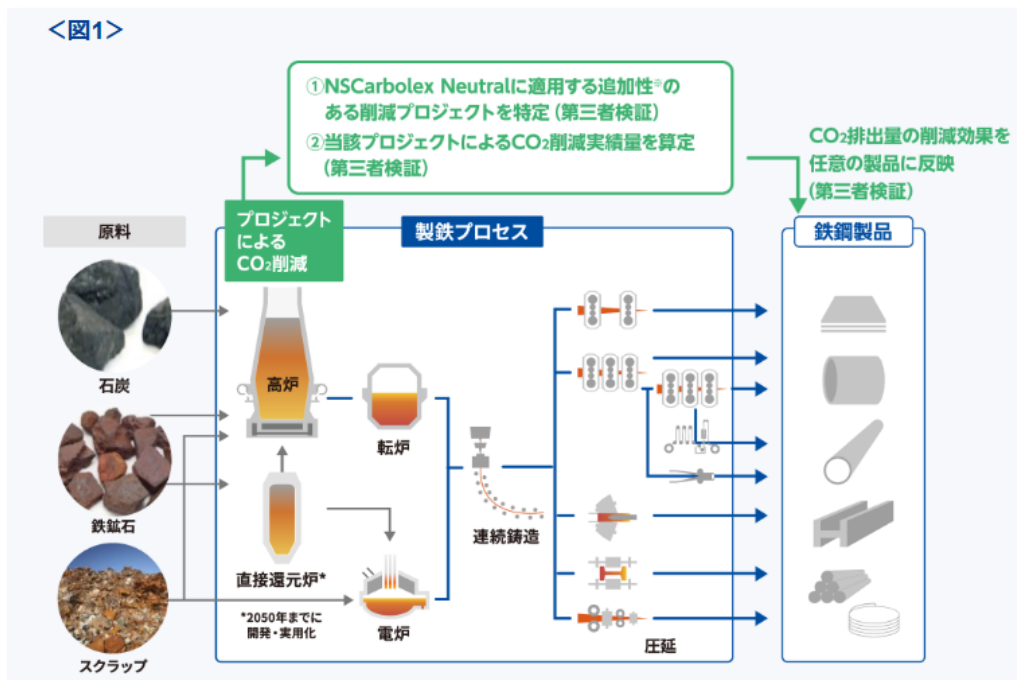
＜図1＞

①NSCarbolex Neutralに適用する追加性※のある削減プロジェクトを特定（第三者検証）
②当該プロジェクトによる$CO_2$削減実績量を算定（第三者検証）

$CO_2$排出量の削減効果を任意の製品に反映（第三者検証）

原料

プロジェクトによる$CO_2$削減

製鉄プロセス

鉄鋼製品

石炭

鉄鉱石

スクラップ

高炉

転炉

直接還元炉*

*2050年までに開発・実用化

電炉

連続鋳造

圧延